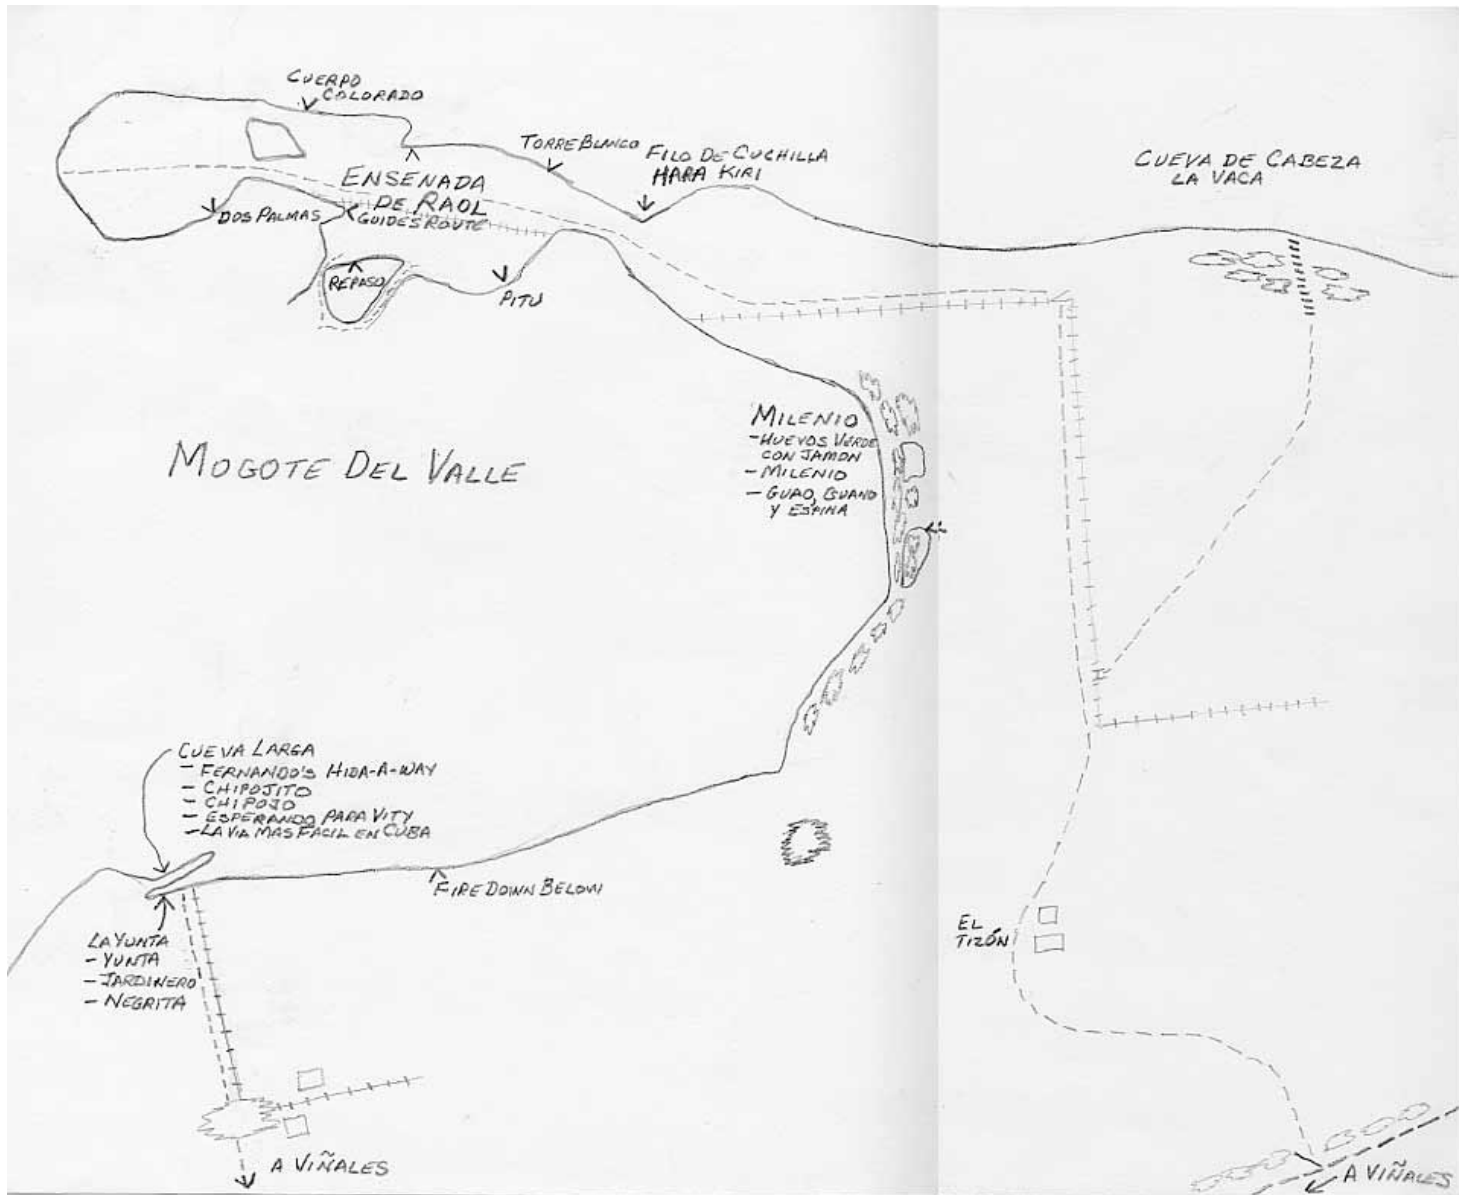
CUERPO COLORADO

TORRE BLANCO

FILO DE CUCHILLA
HARA KIRI

CUEVA DE CABEZA
LA VACA

ENSENADA
DE RAOL
GUIDES ROUTE

DOS PALMAS

REPASO

PITU

MILENIO
- HUEVOS VERDE CON JAMON
- MILENIO
- GUAO, GUANO Y ESPINA

MOGOTE DEL VALLE

CUEVA LARGA
- FERNANDO'S HIDA-A-WAY
- CHIPOJITO
- CHIPOJO
- ESPERANDO PARA VITY
- LA VIA MAS FACIL EN CUBA

FIRE DOWN BELOW

LA YUNTA
- YUNTA
- JARDINERO
- NEGRITA

EL
TIZÓN

A VIÑALES

A VIÑALES